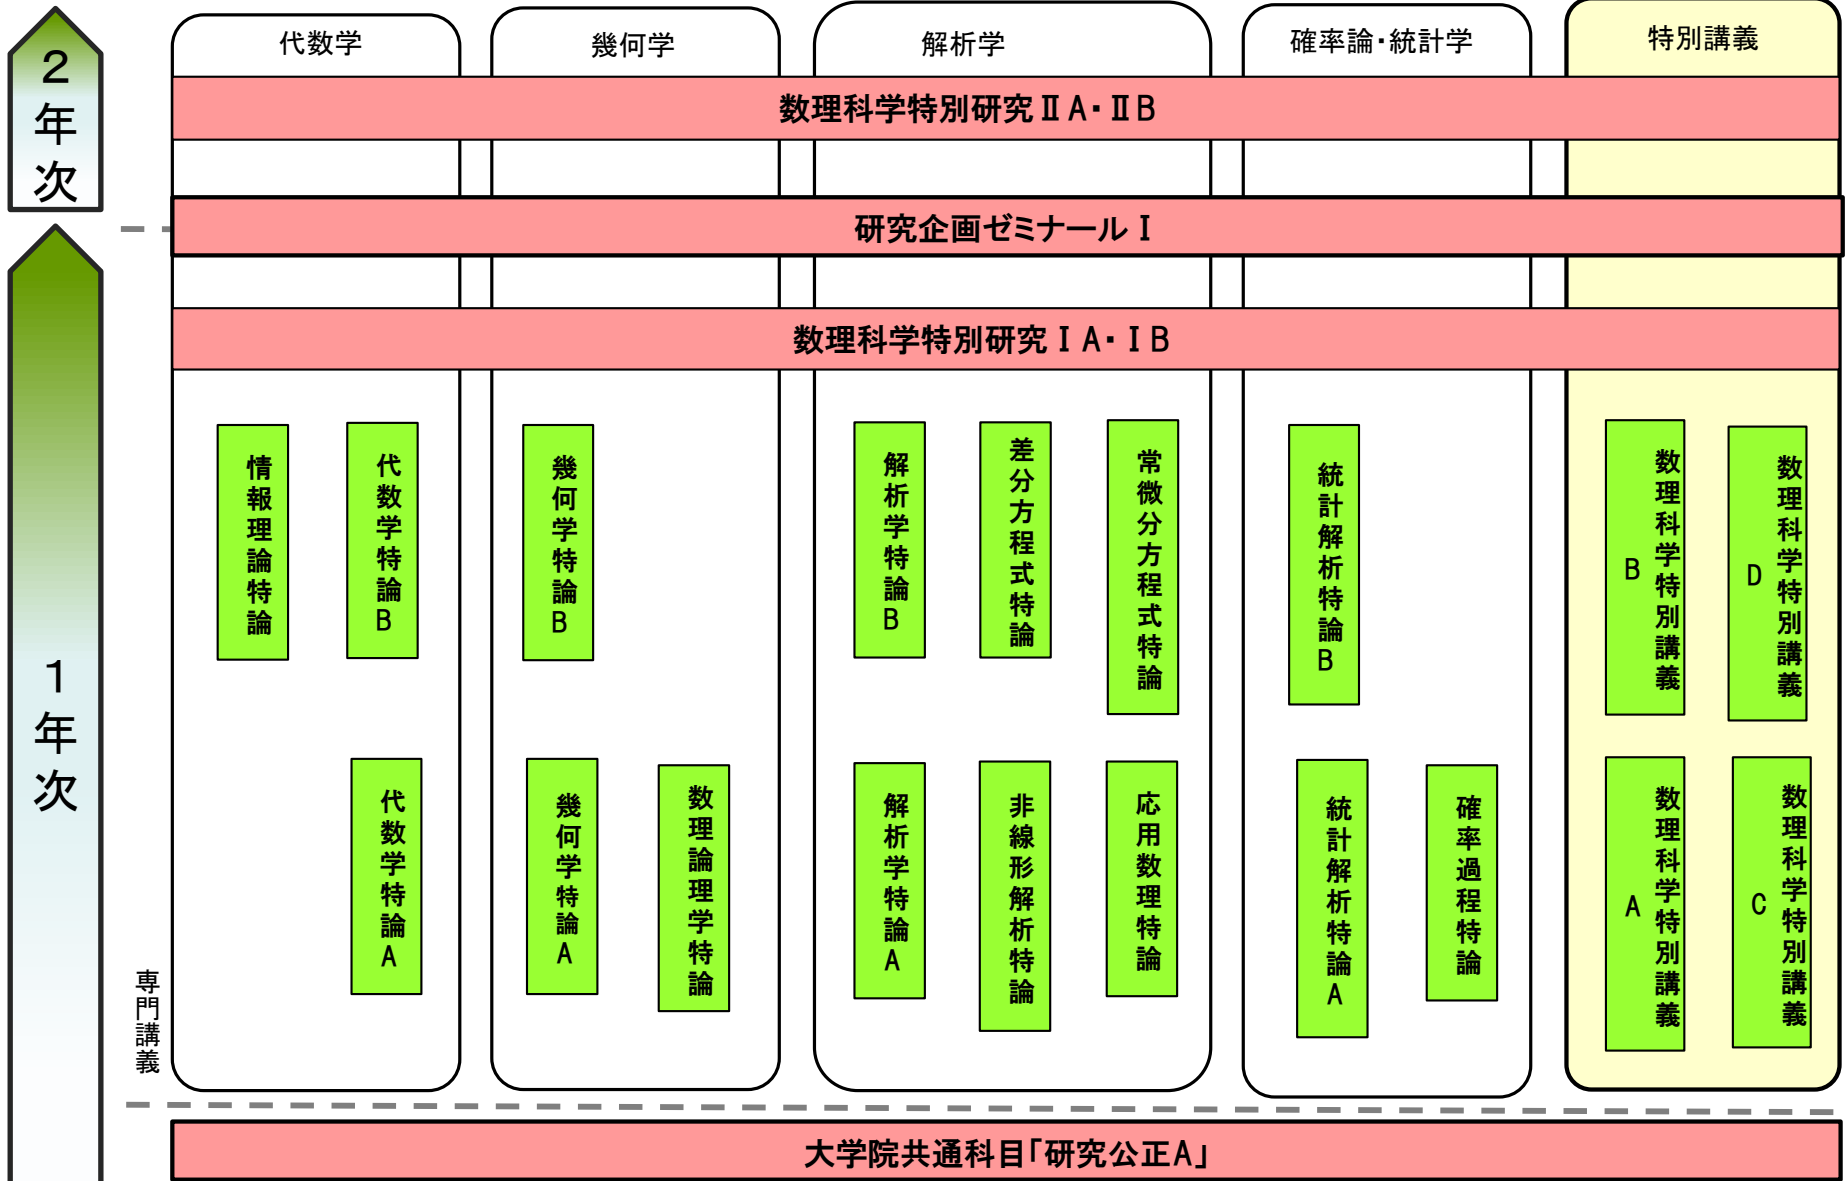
2年次

1年次

代数学
幾何学
解析学
確率論・統計学
特別講義

数理科学特別研究ⅡA・ⅡB

研究企画ゼミナールⅠ

数理科学特別研究ⅠA・ⅠB

情報理論特論
代数学特論B
代数学特論A

幾何学特論B
幾何学特論A
数理論理学特論

解析学特論B
差分方程式特論
常微分方程式特論
解析学特論A
非線形解析特論
応用数理特論

統計解析特論B
統計解析特論A
確率過程特論

数理科学特別講義B
数理科学特別講義D
数理科学特別講義A
数理科学特別講義C

専門講義

大学院共通科目「研究公正A」